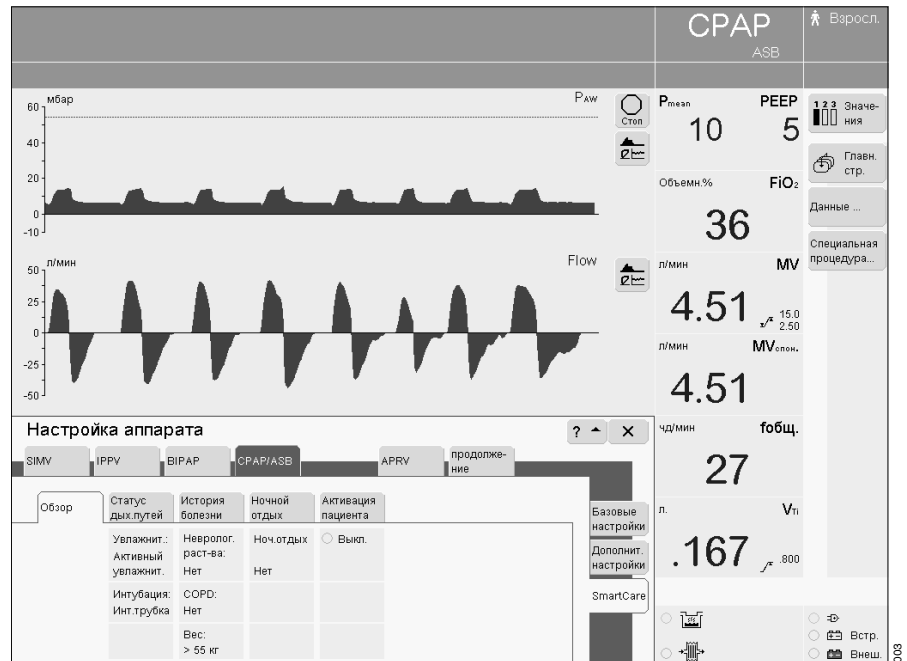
CPAP
ASB
Взросл.

мбар
PAW
60
40
20
0
-10
Стоп

л/мин
Flow
50
25
0
-25
-50

Pmean
PEEP
10
5
Значения

Главн. стр.

Объемн.%
FiO2
36
Данные ...

Специальная процедура...

л/мин
MV
4.51
15.0
2.50

л/мин
MVспон.
4.51

чд/мин
fобщ.
27

л.
VTi
.167
.800

Настройка аппарата
? ▲ ✕

SIMV
IPPV
BIPAP
CPAP/ASB
APRV
продолжение

Обзор
Статус дых.путей
История болезни
Ночной отдых
Активация пациента

| Увлажнит.: Активный увлажнит. | Невролог. раст-ва: Нет | Ноч.отдых Нет | Выкл. |
|---|---|---|---|
| Интубация: Инт.трубка | COPD: Нет | | |
| | Вес: > 55 кг | | |

Базовые настройки
Дополнит. настройки
SmartCare

Встр.
Внеш.
03